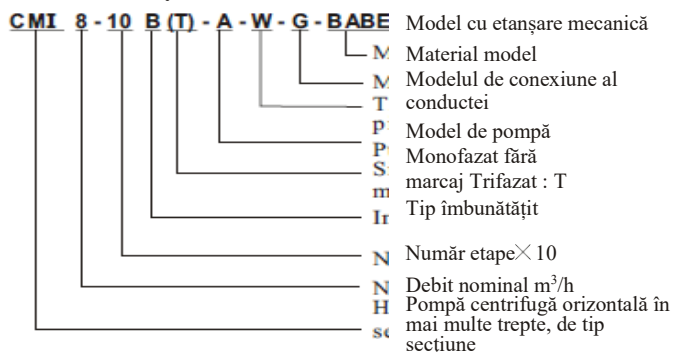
CMI 8 - 10 B (T) - A - W - G - BABE

M Model cu etanșare mecanică

M Material model

M Modelul de conexiune al

T conductei

P Model de pompă

P Monofazat fără

S marcaj Trifazat : T

m

Ir Tip îmbunătățit

N Număr etape$\times$10

N Debit nominal $m^3/h$

H Pompă centrifugă orizontală în

s mai multe trepte, de tip secțiune